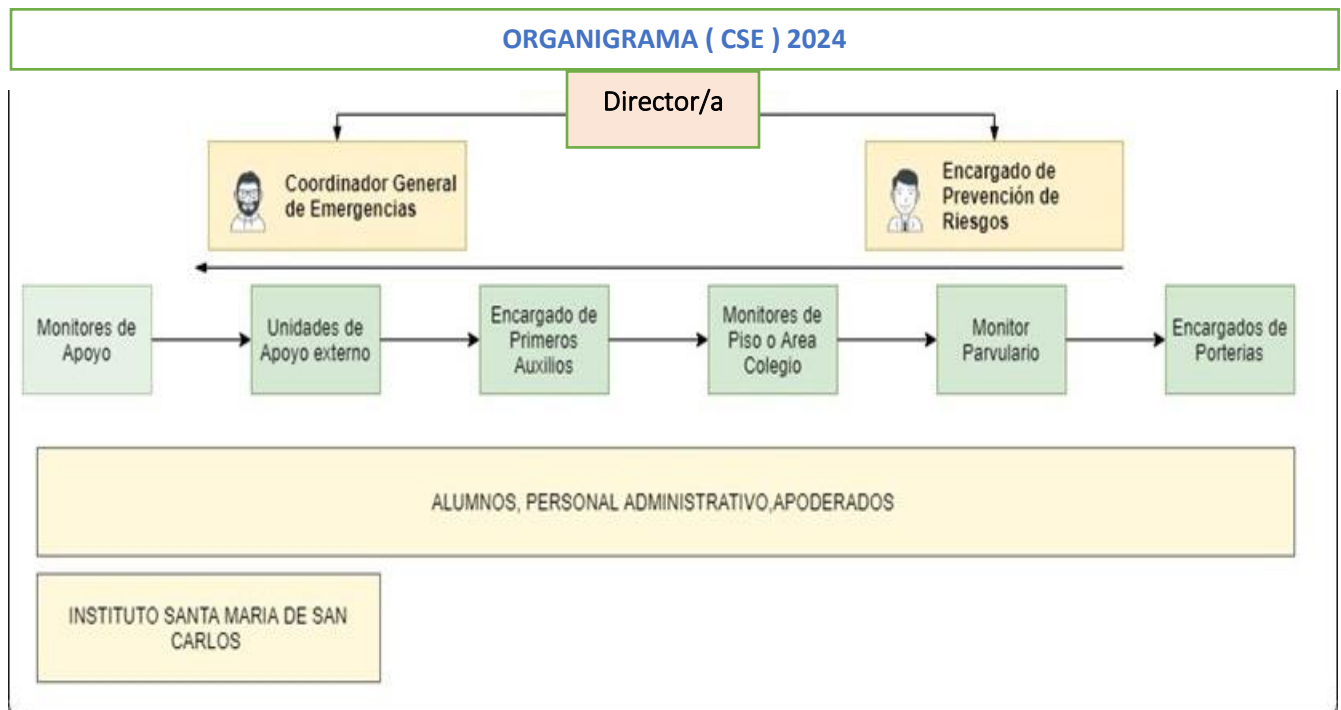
ORGANIGRAMA ( CSE ) 2024

Director/a

Coordinador General de Emergencias

Encargado de Prevención de Riesgos

Monitores de Apoyo

Unidades de Apoyo externo

Encargado de Primeros Auxilios

Monitores de Piso o Area Colegio

Monitor Parvulario

Encargados de Porterias

ALUMNOS, PERSONAL ADMINISTRATIVO,APODERADOS

INSTITUTO SANTA MARIA DE SAN CARLOS